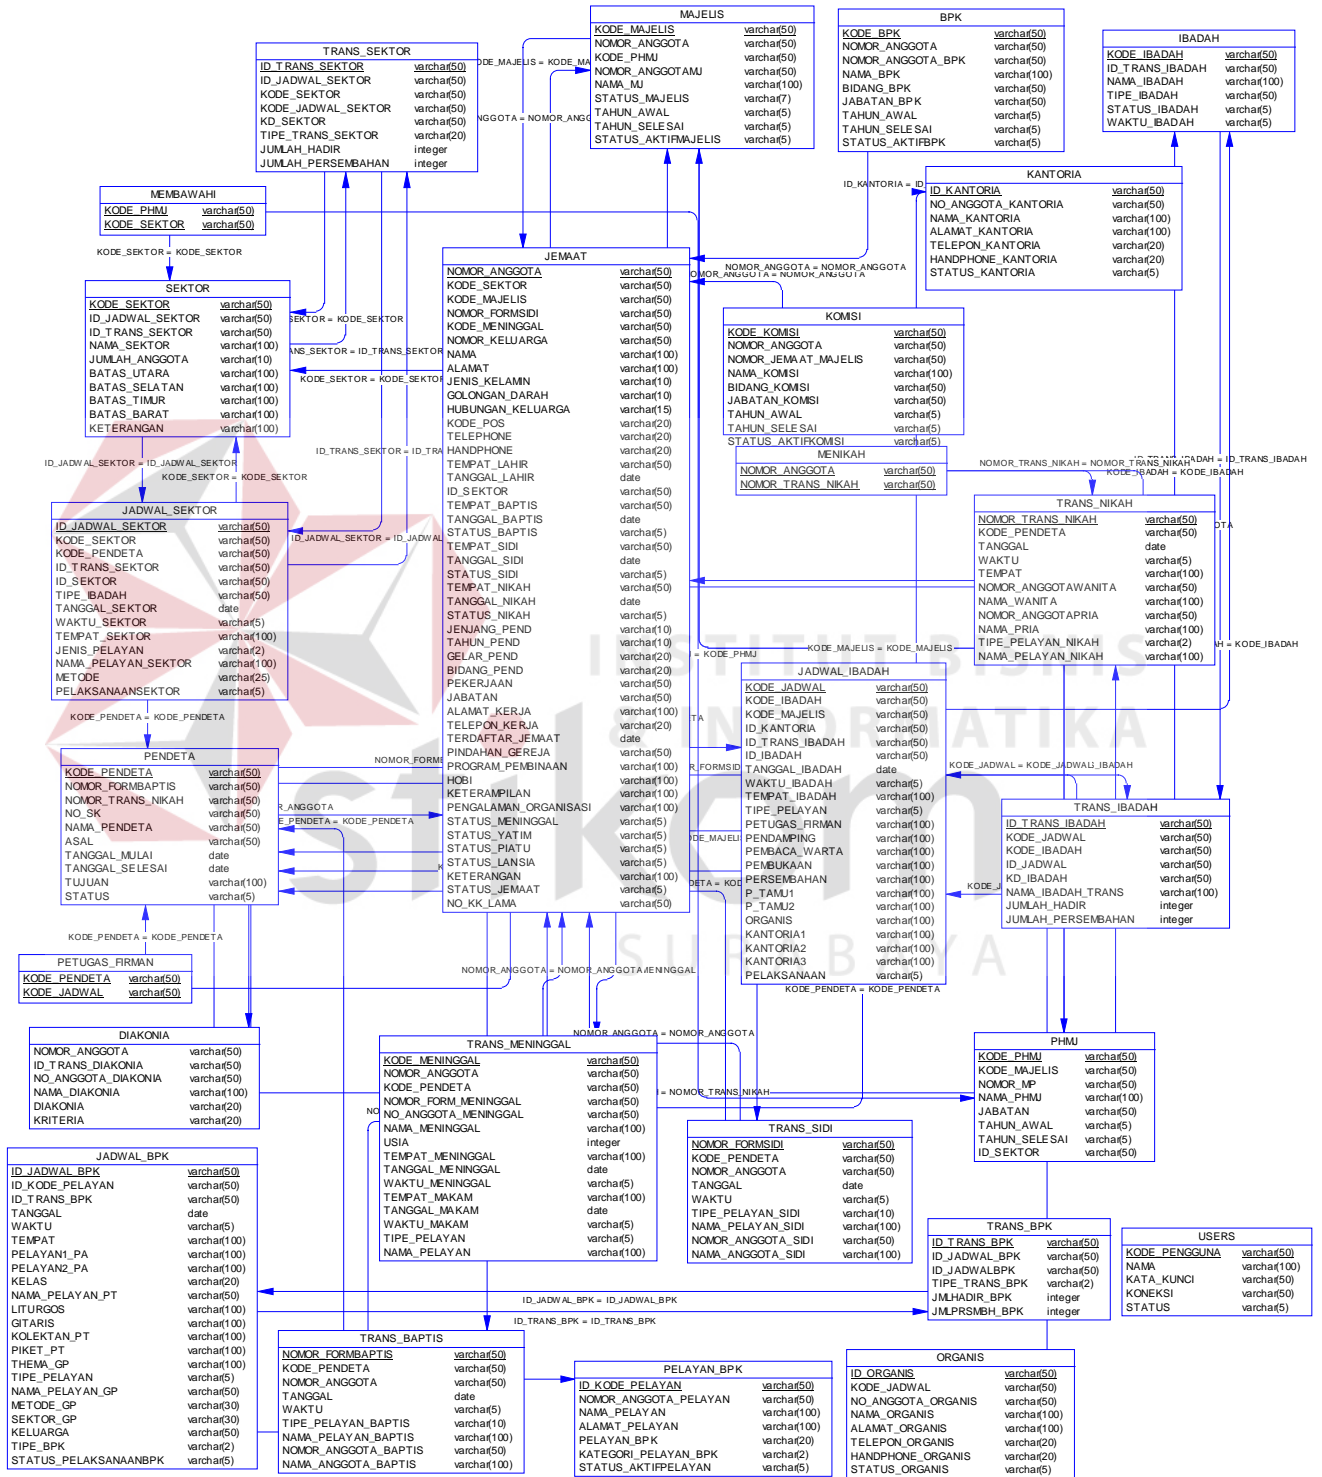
MAJELIS
KODE_MAJELIS varchar(50)
NOMOR_ANGGOTA varchar(50)
KODE_PHMJ varchar(50)
NOMOR_ANGGOTAMJ varchar(50)
NAMA_MJ varchar(100)
STATUS_MAJELIS varchar(7)
TAHUN_AWAL varchar(5)
TAHUN_SELESAI varchar(5)
STATUS_AKTIFMAJELIS varchar(5)

BPK
KODE_BPK varchar(50)
NOMOR_ANGGOTA varchar(50)
NOMOR_ANGGOTA_BPK varchar(50)
NAMA_BPK varchar(100)
BIDANG_BPK varchar(50)
JABATAN_BPK varchar(50)
TAHUN_AWAL varchar(5)
TAHUN_SELESAI varchar(5)
STATUS_AKTIFBPK varchar(5)

IBADAH
KODE_IBADAH varchar(50)
ID_TRANS_IBADAH varchar(50)
NAMA_IBADAH varchar(100)
TIPE_IBADAH varchar(50)
STATUS_IBADAH varchar(5)
WAKTU_IBADAH varchar(5)

TRANS_SEKTOR
ID_TRANS_SEKTOR varchar(50)
ID_JADWAL_SEKTOR varchar(50)
KODE_SEKTOR varchar(50)
KODE_JADWAL_SEKTOR varchar(50)
KD_SEKTOR varchar(50)
TIPE_TRANS_SEKTOR varchar(20)
JUMLAH_HADIR integer
JUMLAH_PERSEMBAHAN integer

KODE_MAJELIS = KODE_MAJELIS
NOMOR_ANGGOTA = NOMOR_ANGGOTA

KANTORIA
ID_KANTORIA varchar(50)
NO_ANGGOTA_KANTORIA varchar(50)
NAMA_KANTORIA varchar(100)
ALAMAT_KANTORIA varchar(100)
TELEPON_KANTORIA varchar(20)
HANDPHONE_KANTORIA varchar(20)
STATUS_KANTORIA varchar(5)

ID_KANTORIA = ID_KANTORIA

MEMBAWAHI
KODE_PHMJ varchar(50)
KODE_SEKTOR varchar(50)

KODE_SEKTOR = KODE_SEKTOR

JEMAAT
NOMOR_ANGGOTA varchar(50)
KODE_SEKTOR varchar(50)
KODE_MAJELIS varchar(50)
NOMOR_FORMSIDI varchar(50)
KODE_MENINGGAL varchar(50)
NOMOR_KELUARGA varchar(50)
NAMA varchar(100)
ALAMAT varchar(100)
JENIS_KELAMIN varchar(10)
GOLONGAN_DARAH varchar(10)
HUBUNGAN_KELUARGA varchar(15)
KODE_POS varchar(20)
TELEPHONE varchar(20)
HANDPHONE varchar(20)
TEMPAT_LAHIR varchar(50)
TANGGAL_LAHIR date
ID_SEKTOR varchar(50)
TEMPAT_BAPTIS varchar(50)
TANGGAL_BAPTIS date
STATUS_BAPTIS varchar(5)
TEMPAT_SIDI varchar(50)
TANGGAL_SIDI date
STATUS_SIDI varchar(5)
TEMPAT_NIKAH varchar(50)
TANGGAL_NIKAH date
STATUS_NIKAH varchar(5)
JENJANG_PEND varchar(10)
TAHUN_PEND varchar(10)
GELAR_PEND varchar(20)
BIDANG_PEND varchar(20)
PEKERJAAN varchar(50)
JABATAN varchar(50)
ALAMAT_KERJA varchar(100)
TELEPON_KERJA varchar(20)
TERDAFTAR_JEMAAT date
PINDAHAN_GEREJA varchar(50)
PROGRAM_PEMBINAAN varchar(100)
HOBI varchar(100)
KETERAMPILAN varchar(100)
PENGALAMAN_ORGANISASI varchar(100)
STATUS_MENINGGAL varchar(5)
STATUS_YATIM varchar(5)
STATUS_PIATU varchar(5)
STATUS_LANSIA varchar(5)
KETERANGAN varchar(100)
STATUS_JEMAAT varchar(5)
NO_KK_LAMA varchar(50)

NOMOR_ANGGOTA = NOMOR_ANGGOTA
NOMOR_ANGGOTA = NOMOR_ANGGOTA

SEKTOR
KODE_SEKTOR varchar(50)
ID_JADWAL_SEKTOR varchar(50)
ID_TRANS_SEKTOR varchar(50)
NAMA_SEKTOR varchar(100)
JUMLAH_ANGGOTA varchar(10)
BATAS_UTARA varchar(100)
BATAS_SELATAN varchar(100)
BATAS_TIMUR varchar(100)
BATAS_BARAT varchar(100)
KETERANGAN varchar(100)

SEKTOR = KODE_SEKTOR
ANS_SEKTOR = ID_TRANS_SEKTOR
KODE_SEKTOR = KODE_SEKTOR

KOMISI
KODE_KOMISI varchar(50)
NOMOR_ANGGOTA varchar(50)
NOMOR_JEMAAT_MAJELIS varchar(50)
NAMA_KOMISI varchar(100)
BIDANG_KOMISI varchar(50)
JABATAN_KOMISI varchar(50)
TAHUN_AWAL varchar(5)
TAHUN_SELESAI varchar(5)
STATUS_AKTIFKOMISI varchar(5)

MENIKAH
NOMOR_ANGGOTA varchar(50)
NOMOR_TRANS_NIKAH varchar(50)

NOMOR_TRANS_NIKAH = NOMOR_TRANS_NIKAH
ID_TRANS_IBADAH = ID_TRANS_IBADAH
KODE_IBADAH = KODE_IBADAH

ID_JADWAL_SEKTOR = ID_JADWAL_SEKTOR
KODE_SEKTOR = KODE_SEKTOR
ID_TRANS_SEKTOR = ID_TRA

TRANS_NIKAH
NOMOR_TRANS_NIKAH varchar(50)
KODE_PENDETA varchar(50)
TANGGAL date
WAKTU varchar(5)
TEMPAT varchar(100)
NOMOR_ANGGOTAWANITA varchar(50)
NAMA_WANITA varchar(100)
NOMOR_ANGGOTAPRIA varchar(50)
NAMA_PRIA varchar(100)
TIPE_PELAYAN_NIKAH varchar(2)
NAMA_PELAYAN_NIKAH varchar(100)

JADWAL_SEKTOR
ID_JADWAL_SEKTOR varchar(50)
KODE_SEKTOR varchar(50)
KODE_PENDETA varchar(50)
ID_TRANS_SEKTOR varchar(50)
ID_SEKTOR varchar(50)
TIPE_IBADAH varchar(50)
TANGGAL_SEKTOR date
WAKTU_SEKTOR varchar(5)
TEMPAT_SEKTOR varchar(100)
JENIS_PELAYAN varchar(2)
NAMA_PELAYAN_SEKTOR varchar(100)
METODE varchar(25)
PELAKSANAANSEKTOR varchar(5)

ID_JADWAL_SEKTOR = ID_JADWAL
KODE_PHMJ
KODE_MAJELIS = KODE_MAJELIS
KODE_IBADAH

JADWAL_IBADAH
KODE_JADWAL varchar(50)
KODE_IBADAH varchar(50)
KODE_MAJELIS varchar(50)
ID_KANTORIA varchar(50)
ID_TRANS_IBADAH varchar(50)
ID_IBADAH varchar(50)
TANGGAL_IBADAH date
WAKTU_IBADAH varchar(5)
TEMPAT_IBADAH varchar(100)
TIPE_PELAYAN varchar(5)
PETUGAS_FIRMAN varchar(100)
PENDAMPING varchar(100)
PEMBACA_WARTA varchar(100)
PEMBUKAAN varchar(100)
PERSEMBAHAN varchar(100)
P_TAMU1 varchar(100)
P_TAMU2 varchar(100)
ORGANIS varchar(100)
KANTORIA1 varchar(100)
KANTORIA2 varchar(100)
KANTORIA3 varchar(100)
PELAKSANAAN varchar(5)

KODE_PENDETA = KODE_PENDETA

PENDETA
KODE_PENDETA varchar(50)
NOMOR_FORMBAPTIS varchar(50)
NOMOR_TRANS_NIKAH varchar(50)
NO_SK varchar(50)
NAMA_PENDETA varchar(50)
ASAL varchar(50)
TANGGAL_MULAI date
TANGGAL_SELESAI date
TUJUAN varchar(100)
STATUS varchar(5)

NOMOR_FORM
R_ANGGOTA
E_PENDETA = KODE_PENDETA
ID_FORMSIDI
DE_MAJELI
DETA = KOD

KODE_JADWAL = KODE_JADWALJ_IBADAH

TRANS_IBADAH
ID_TRANS_IBADAH varchar(50)
KODE_JADWAL varchar(50)
KODE_IBADAH varchar(50)
ID_JADWAL varchar(50)
KD_IBADAH varchar(50)
NAMA_IBADAH_TRANS varchar(100)
JUMLAH_HADIR integer
JUMLAH_PERSEMBAHAN integer

KODE_PENDETA = KODE_PENDETA

PETUGAS_FIRMAN
KODE_PENDETA varchar(50)
KODE_JADWAL varchar(50)

NOMOR_ANGGOTA = NOMOR_ANGGOTAMENINGGAL
KODE_PENDETA = KODE_PENDETA
NOMOR_ANGGOTA = NOMOR_ANGGOTA

DIAKONIA
NOMOR_ANGGOTA varchar(50)
ID_TRANS_DIAKONIA varchar(50)
NO_ANGGOTA_DIAKONIA varchar(50)
NAMA_DIAKONIA varchar(100)
DIAKONIA varchar(20)
KRITERIA varchar(20)

TRANS_MENINGGAL
KODE_MENINGGAL varchar(50)
NOMOR_ANGGOTA varchar(50)
KODE_PENDETA varchar(50)
NOMOR_FORM_MENINGGAL varchar(50)
NO_ANGGOTA_MENINGGAL varchar(50)
NAMA_MENINGGAL varchar(100)
USIA integer
TEMPAT_MENINGGAL varchar(100)
TANGGAL_MENINGGAL date
WAKTU_MENINGGAL varchar(5)
TEMPAT_MAKAM varchar(100)
TANGGAL_MAKAM date
WAKTU_MAKAM varchar(5)
TIPE_PELAYAN varchar(5)
NAMA_PELAYAN varchar(100)

NOMOR_TRANS_NIKAH

PHMJ
KODE_PHMJ varchar(50)
KODE_MAJELIS varchar(50)
NOMOR_MP varchar(50)
NAMA_PHMJ varchar(100)
JABATAN varchar(50)
TAHUN_AWAL varchar(5)
TAHUN_SELESAI varchar(5)
ID_SEKTOR varchar(50)

TRANS_SIDI
NOMOR_FORMSIDI varchar(50)
KODE_PENDETA varchar(50)
NOMOR_ANGGOTA varchar(50)
TANGGAL date
WAKTU varchar(5)
TIPE_PELAYAN_SIDI varchar(10)
NAMA_PELAYAN_SIDI varchar(100)
NOMOR_ANGGOTA_SIDI varchar(50)
NAMA_ANGGOTA_SIDI varchar(100)

JADWAL_BPK
ID_JADWAL_BPK varchar(50)
ID_KODE_PELAYAN varchar(50)
ID_TRANS_BPK varchar(50)
TANGGAL date
WAKTU varchar(5)
TEMPAT varchar(100)
PELAYAN1_PA varchar(100)
PELAYAN2_PA varchar(100)
KELAS varchar(20)
NAMA_PELAYAN_PT varchar(50)
LITURGOS varchar(100)
GITARIS varchar(100)
KOLEKTAN_PT varchar(100)
PIKET_PT varchar(100)
THEMA_GP varchar(100)
TIPE_PELAYAN varchar(5)
NAMA_PELAYAN_GP varchar(50)
METODE_GP varchar(30)
SEKTOR_GP varchar(30)
KELUARGA varchar(50)
TIPE_BPK varchar(2)
STATUS_PELAKSANAANBPK varchar(5)

TRANS_BPK
ID_TRANS_BPK varchar(50)
ID_JADWAL_BPK varchar(50)
ID_JADWALBPK varchar(50)
TIPE_TRANS_BPK varchar(2)
JMLHADIR_BPK integer
JMLPRSMBH_BPK integer

USERS
KODE_PENGGUNA varchar(50)
NAMA varchar(100)
KATA_KUNCI varchar(50)
KONEKSI varchar(50)
STATUS varchar(5)

ID_JADWAL_BPK = ID_JADWAL_BPK
ID_TRANS_BPK = ID_TRANS_BPK

TRANS_BAPTIS
NOMOR_FORMBAPTIS varchar(50)
KODE_PENDETA varchar(50)
NOMOR_ANGGOTA varchar(50)
TANGGAL date
WAKTU varchar(5)
TIPE_PELAYAN_BAPTIS varchar(10)
NAMA_PELAYAN_BAPTIS varchar(100)
NOMOR_ANGGOTA_BAPTIS varchar(50)
NAMA_ANGGOTA_BAPTIS varchar(100)

PELAYAN_BPK
ID_KODE_PELAYAN varchar(50)
NOMOR_ANGGOTA_PELAYAN varchar(50)
NAMA_PELAYAN varchar(100)
ALAMAT_PELAYAN varchar(100)
PELAYAN_BPK varchar(20)
KATEGORI_PELAYAN_BPK varchar(2)
STATUS_AKTIFPELAYAN varchar(5)

ORGANIS
ID_ORGANIS varchar(50)
KODE_JADWAL varchar(50)
NO_ANGGOTA_ORGANIS varchar(50)
NAMA_ORGANIS varchar(100)
ALAMAT_ORGANIS varchar(100)
TELEPON_ORGANIS varchar(20)
HANDPHONE_ORGANIS varchar(20)
STATUS_ORGANIS varchar(5)

INSTITUT BISNIS & INFORMATIKA
stikom
SURABAYA